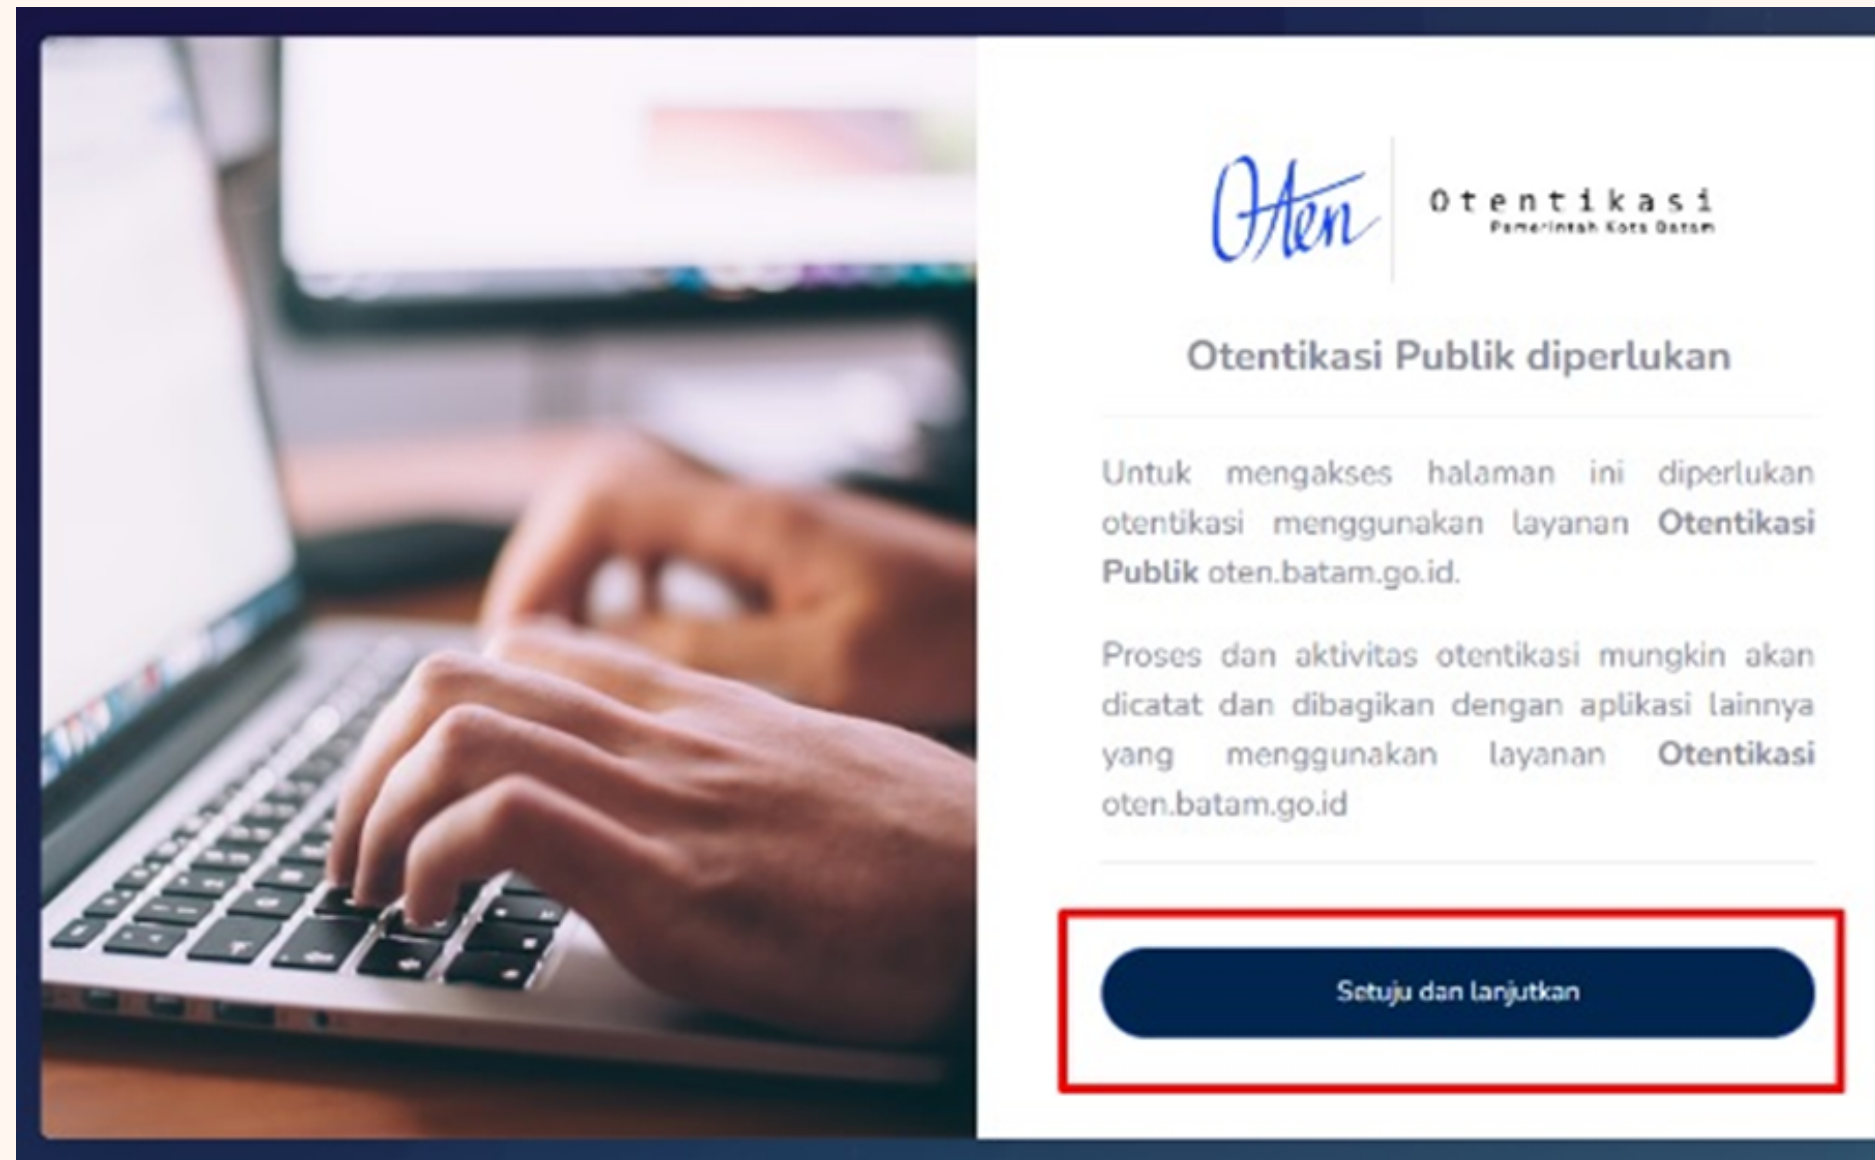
Oten

Otentikasi
Pemerintah Kota Batam

Otentikasi Publik diperlukan

Untuk mengakses halaman ini diperlukan otentikasi menggunakan layanan **Otentikasi Publik** oten.batam.go.id.

Proses dan aktivitas otentikasi mungkin akan dicatat dan dibagikan dengan aplikasi lainnya yang menggunakan layanan **Otentikasi** oten.batam.go.id

Setuju dan lanjutkan